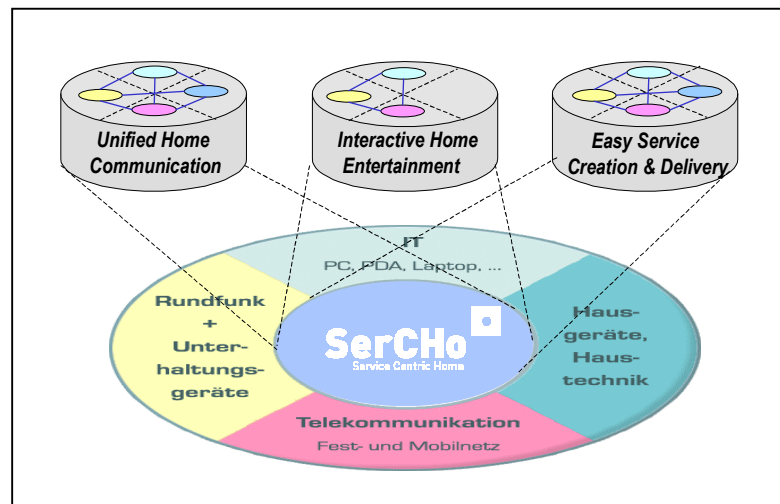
Unified Home Communication

Interactive Home Entertainment

Easy Service Creation & Delivery

IT
PC, PDA, Laptop, ...

Rundfunk + Unterhaltungsgeräte

SerCHo
Service Centric Home

Hausgeräte, Haustechnik

Telekommunikation
Fest- und Mobilnetz